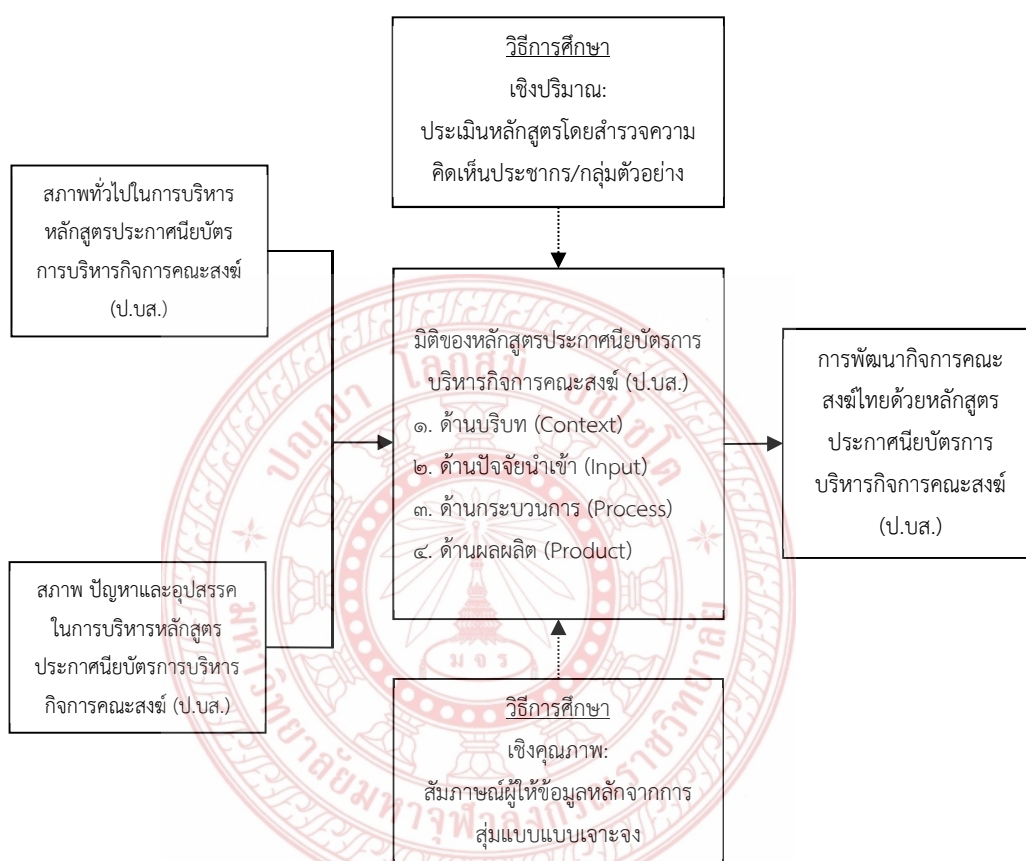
วิธีการศึกษา
เชิงปริมาณ:
ประเมินหลักสูตรโดยสำรวจความคิดเห็นประชากร/กลุ่มตัวอย่าง

สภาพทั่วไปในการบริหารหลักสูตรประกาศนียบัตรการบริหารกิจการคณะสงฆ์ (ป.บส.)

มิติของหลักสูตรประกาศนียบัตรการบริหารกิจการคณะสงฆ์ (ป.บส.)
๑. ด้านบริบท (Context)
๒. ด้านปัจจัยนำเข้า (Input)
๓. ด้านกระบวนการ (Process)
๔. ด้านผลผลิต (Product)

การพัฒนากิจการคณะสงฆ์ไทยด้วยหลักสูตรประกาศนียบัตรการบริหารกิจการคณะสงฆ์ (ป.บส.)

สภาพ ปัญหาและอุปสรรคในการบริหารหลักสูตรประกาศนียบัตรการบริหารกิจการคณะสงฆ์ (ป.บส.)

วิธีการศึกษา
เชิงคุณภาพ:
สัมภาษณ์ผู้ให้ข้อมูลหลักจากการสุ่มแบบแบบเจาะจง